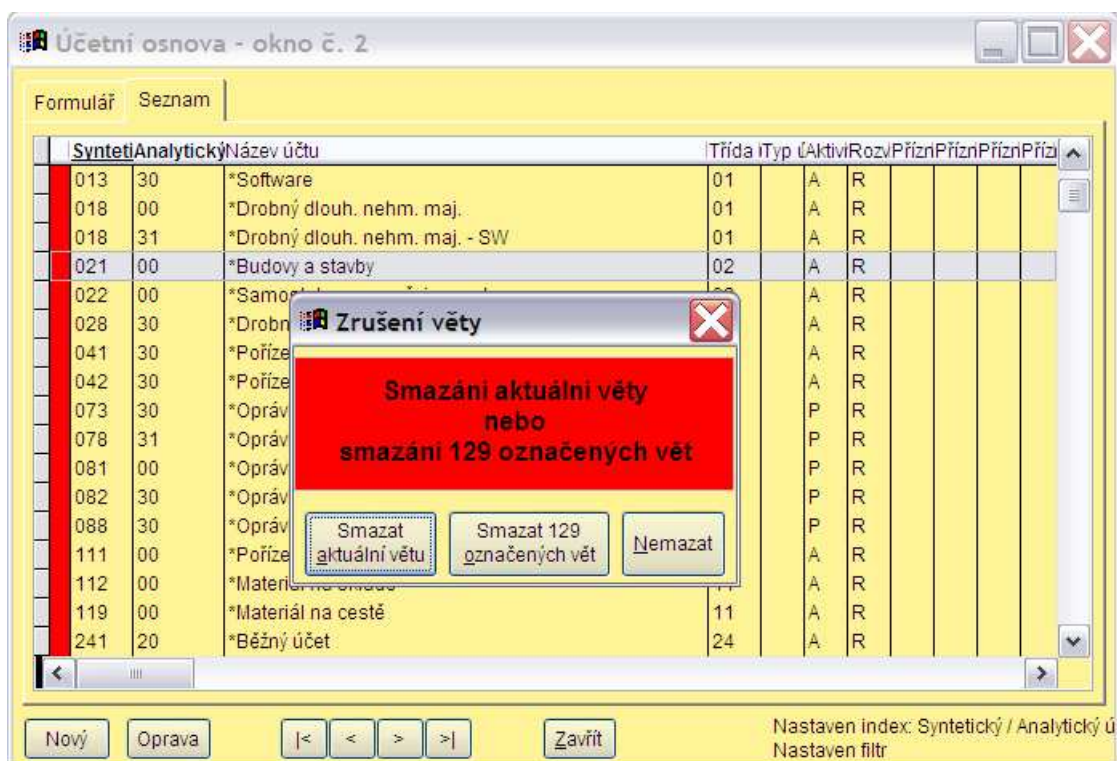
Účetní osnova - okno č. 2

Formulář Seznam

| Synteti | Analytický | Název účtu | Třída | Typ ú | Aktiv | Rozv | Přízn | Přízn | Přízn | Přízi |
|---|---|---|---|---|---|---|---|---|---|---|
| 013 | 30 | *Software | 01 | | A | R | | | | |
| 018 | 00 | *Drobný dlouh. nehm. maj. | 01 | | A | R | | | | |
| 018 | 31 | *Drobný dlouh. nehm. maj. - SW | 01 | | A | R | | | | |
| 021 | 00 | *Budovy a stavby | 02 | | A | R | | | | |
| 022 | 00 | *Samo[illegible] | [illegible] | | A | R | | | | |
| 028 | 30 | *Drobn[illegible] | | | A | R | | | | |
| 041 | 30 | *Pořize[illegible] | | | A | R | | | | |
| 042 | 30 | *Pořize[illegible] | | | A | R | | | | |
| 073 | 30 | *Opráv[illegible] | | | P | R | | | | |
| 078 | 31 | *Opráv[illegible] | | | P | R | | | | |
| 081 | 00 | *Opráv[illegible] | | | P | R | | | | |
| 082 | 30 | *Opráv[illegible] | | | P | R | | | | |
| 088 | 30 | *Opráv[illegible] | | | P | R | | | | |
| 111 | 00 | *Pořize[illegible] | | | A | R | | | | |
| 112 | 00 | *Materi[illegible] | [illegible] | | A | R | | | | |
| 119 | 00 | *Materiál na cestě | 11 | | A | R | | | | |
| 241 | 20 | *Běžný účet | 24 | | A | R | | | | |

Zrušení věty

Smazání aktuální věty
nebo
smazání 129 označených vět

Smazat aktuální větu

Smazat 129 označených vět

Nemazat

Nový Oprava |< < > >| Zavřít

Nastaven index: Syntetický / Analytický ú
Nastaven filtr